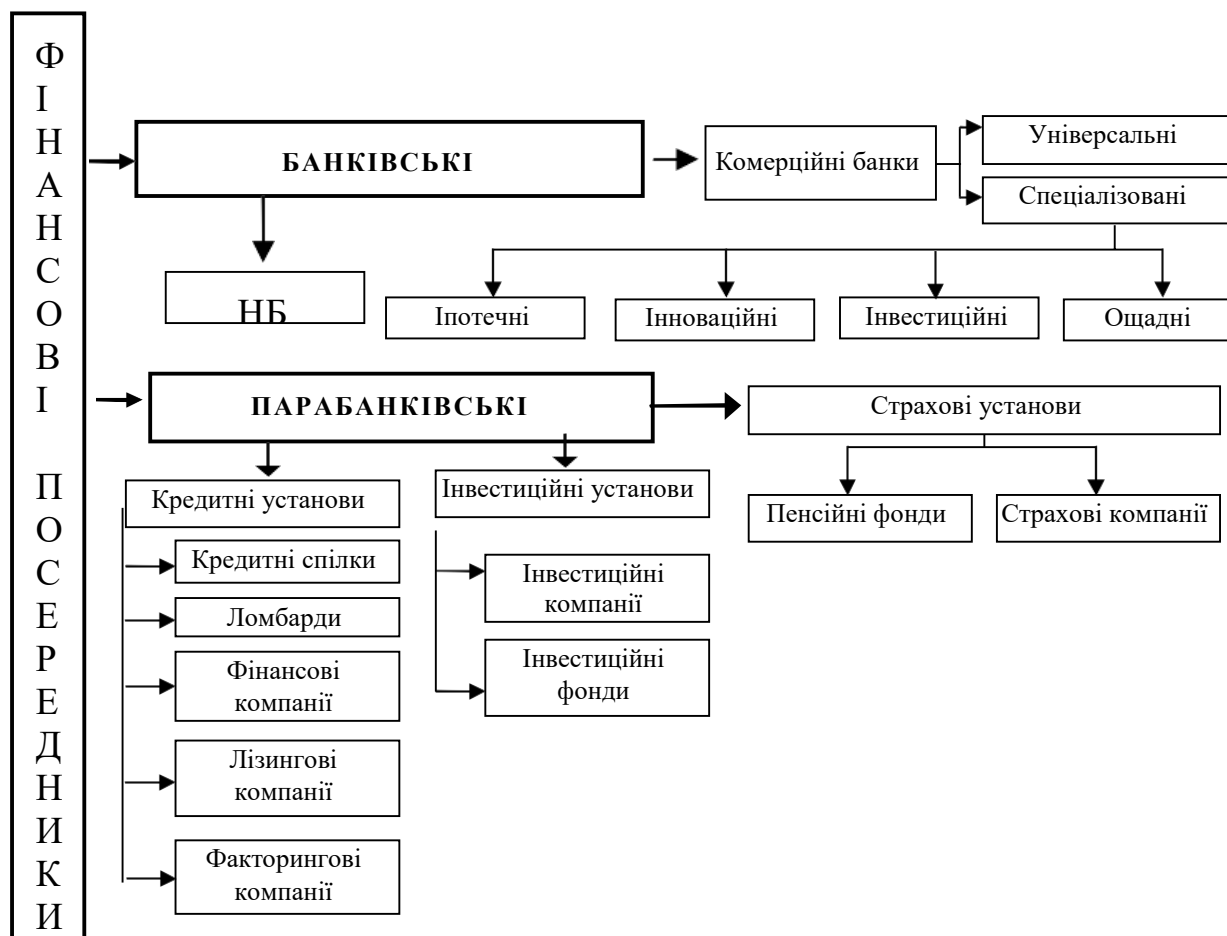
ФІНАНСОВІ ПОСЕРЕДНИКИ

БАНКІВСЬКІ

Комерційні банки

Універсальні

Спеціалізовані

НБ

Іпотечні

Інноваційні

Інвестиційні

Ощадні

ПАРАБАНКІВСЬКІ

Страхові установи

Кредитні установи

Інвестиційні установи

Пенсійні фонди

Страхові компанії

Кредитні спілки

Ломбарди

Фінансові компанії

Лізингові компанії

Факторингові компанії

Інвестиційні компанії

Інвестиційні фонди